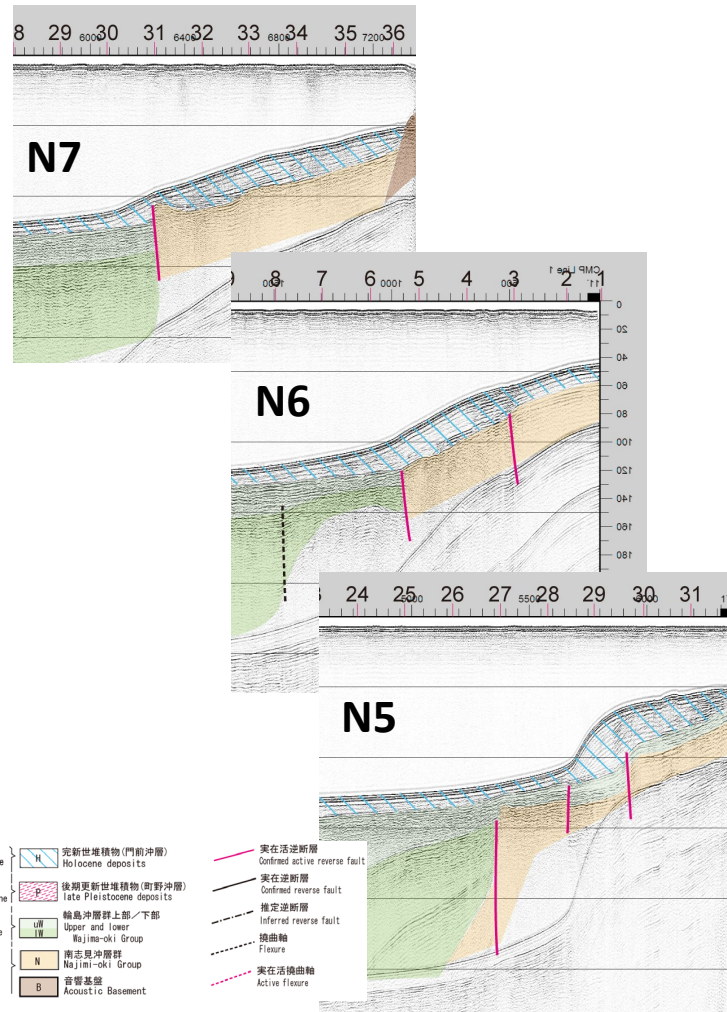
8 29 6000 30 31 6400 32 33 6800 34 35 7200 36

N7

9 8 1500 7 6 1000 5 4 500 3 2 1
CMP Line 1

0 20 40 60 80 100 120 140 160 180

N6

24 25 5000 26 27 5500 28 29 6000 30 31

N5

e | H | 完新世堆積物(門前沖層) Holocene deposits
ne | P | 後期更新世堆積物(町野沖層) late Pleistocene deposits
e | uW lW | 輪島沖層群上部/下部 Upper and lower Wajima-oki Group
| N | 南志見沖層群 Najimi-oki Group
| B | 音響基盤 Acoustic Basement

実在活逆断層 Confirmed active reverse fault
実在逆断層 Confirmed reverse fault
推定逆断層 Inferred reverse fault
撓曲軸 Flexure
実在活撓曲軸 Active flexure